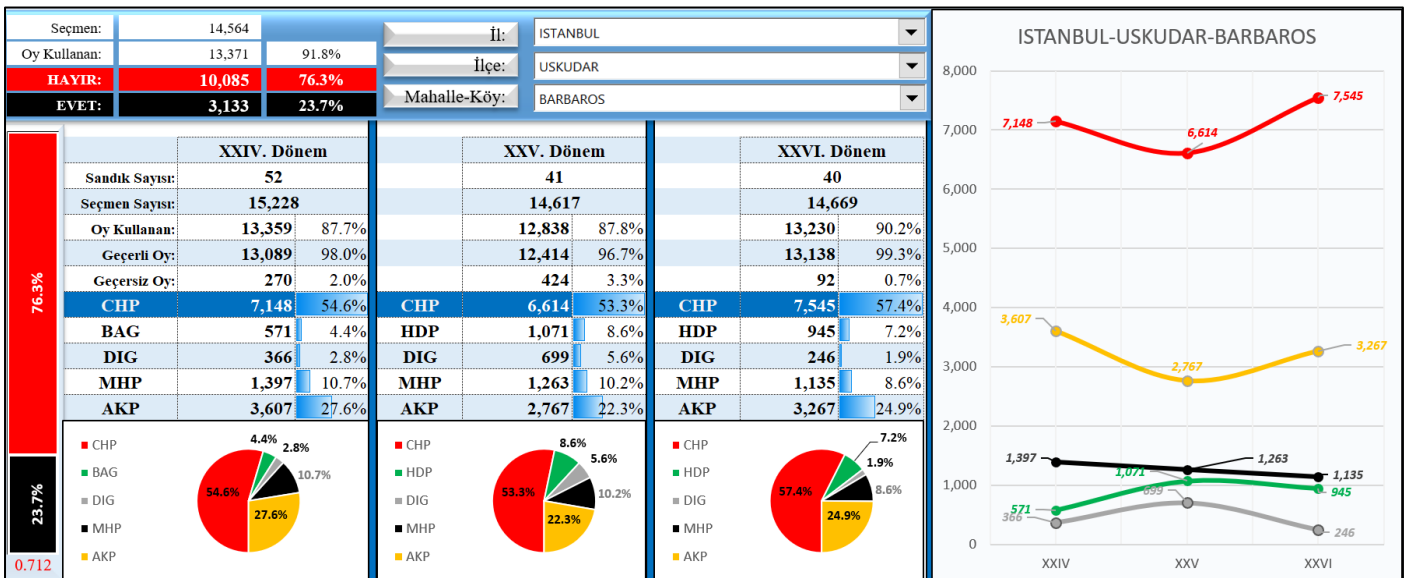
| Seçmen: | 14,564 | |
|---|---|---|
| Oy Kullanan: | 13,371 | 91.8% |
| HAYIR: | 10,085 | 76.3% |
| EVET: | 3,133 | 23.7% |

İl: ISTANBUL
İlçe: USKUDAR
Mahalle-Köy: BARBAROS

76.3%
23.7%
0.712

| | XXIV. Dönem | |
|---|---|---|
| Sandık Sayısı: | 52 | |
| Seçmen Sayısı: | 15,228 | |
| Oy Kullanan: | 13,359 | 87.7% |
| Geçerli Oy: | 13,089 | 98.0% |
| Geçersiz Oy: | 270 | 2.0% |
| CHP | 7,148 | 54.6% |
| BAG | 571 | 4.4% |
| DIG | 366 | 2.8% |
| MHP | 1,397 | 10.7% |
| AKP | 3,607 | 27.6% |

CHP BAG DIG MHP AKP
4.4% 2.8% 10.7% 54.6% 27.6%

| | XXV. Dönem | |
|---|---|---|
| | 41 | |
| | 14,617 | |
| | 12,838 | 87.8% |
| | 12,414 | 96.7% |
| | 424 | 3.3% |
| CHP | 6,614 | 53.3% |
| HDP | 1,071 | 8.6% |
| DIG | 699 | 5.6% |
| MHP | 1,263 | 10.2% |
| AKP | 2,767 | 22.3% |

CHP HDP DIG MHP AKP
8.6% 5.6% 10.2% 53.3% 22.3%

| | XXVI. Dönem | |
|---|---|---|
| | 40 | |
| | 14,669 | |
| | 13,230 | 90.2% |
| | 13,138 | 99.3% |
| | 92 | 0.7% |
| CHP | 7,545 | 57.4% |
| HDP | 945 | 7.2% |
| DIG | 246 | 1.9% |
| MHP | 1,135 | 8.6% |
| AKP | 3,267 | 24.9% |

CHP HDP DIG MHP AKP
7.2% 1.9% 8.6% 57.4% 24.9%

ISTANBUL-USKUDAR-BARBAROS
8,000 7,000 6,000 5,000 4,000 3,000 2,000 1,000 0
7,148 6,614 7,545
3,607 2,767 3,267
1,397 1,263 1,135
571 1,071 945
366 699 246
XXIV XXV XXVI